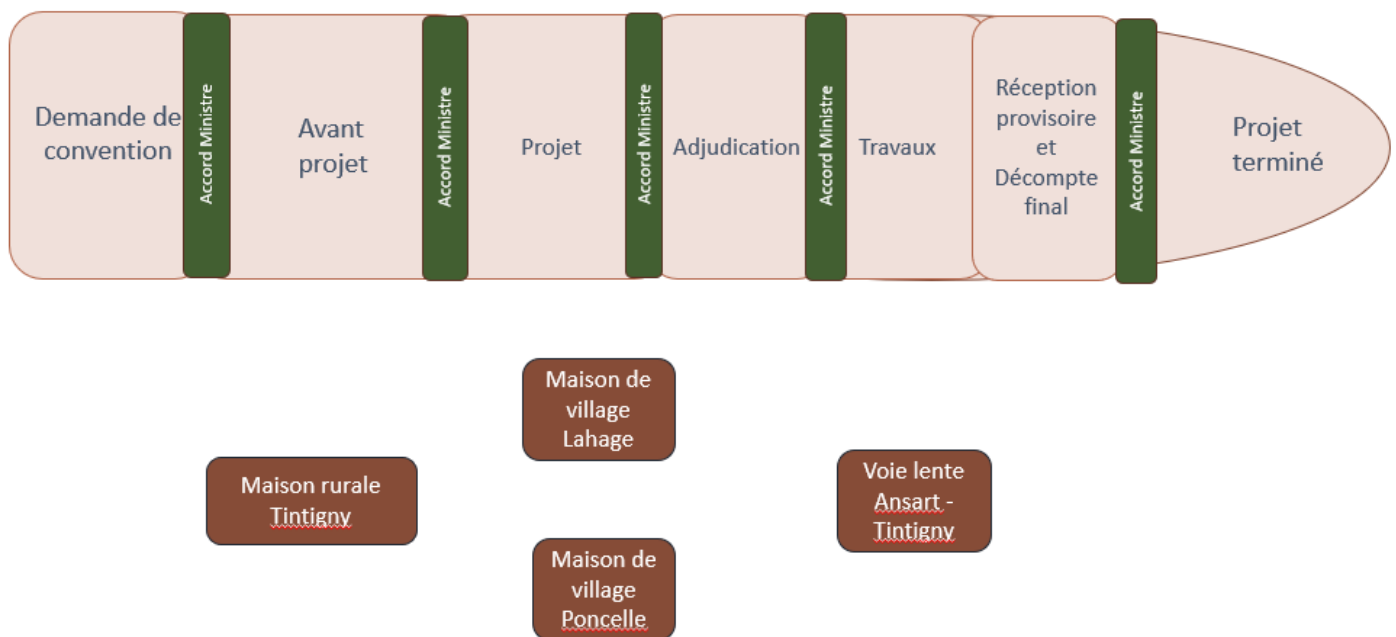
Demande de convention

Accord Ministre

Avant projet

Accord Ministre

Projet

Accord Ministre

Adjudication

Accord Ministre

Travaux

Réception provisoire et Décompte final

Accord Ministre

Projet terminé

Maison de village Lahage

Maison rurale Tintigny

Voie lente Ansart - Tintigny

Maison de village Poncelle